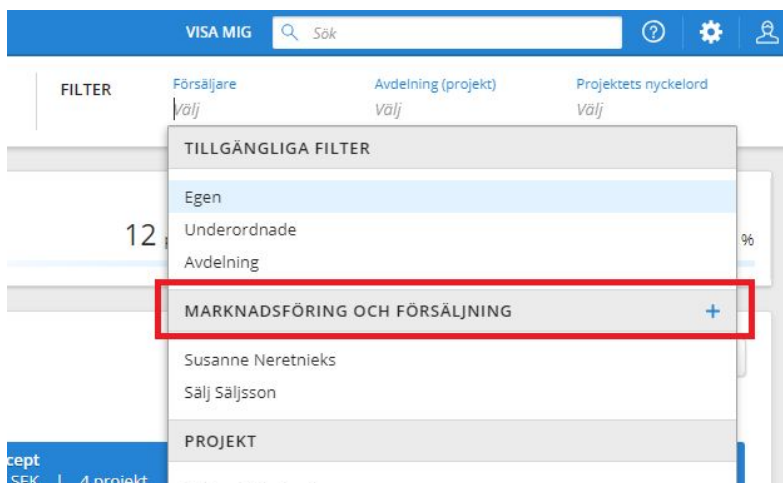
VISA MIG
Sök

FILTER
Försäljare
Välj
Avdelning (projekt)
Välj
Projektets nyckelord
Välj

TILLGÄNGLIGA FILTER
Egen
Underordnade
Avdelning
MARKNADSFÖRING OCH FÖRSÄLJNING
+
Susanne Neretnieks
Sälj Säljsson
PROJEKT

12 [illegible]
%
cept
SEK | 4 projekt